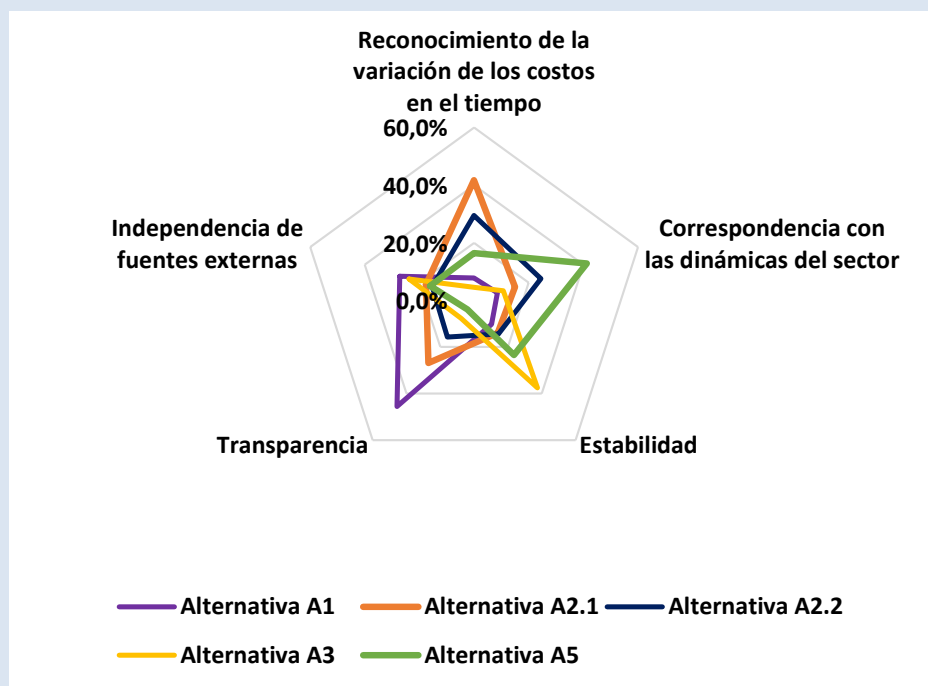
Reconocimiento de la variación de los costos en el tiempo

60,0%

40,0%

20,0%

0,0%

Correspondencia con las dinámicas del sector

Estabilidad

Transparencia

Independencia de fuentes externas

Alternativa A1
Alternativa A2.1
Alternativa A2.2
Alternativa A3
Alternativa A5